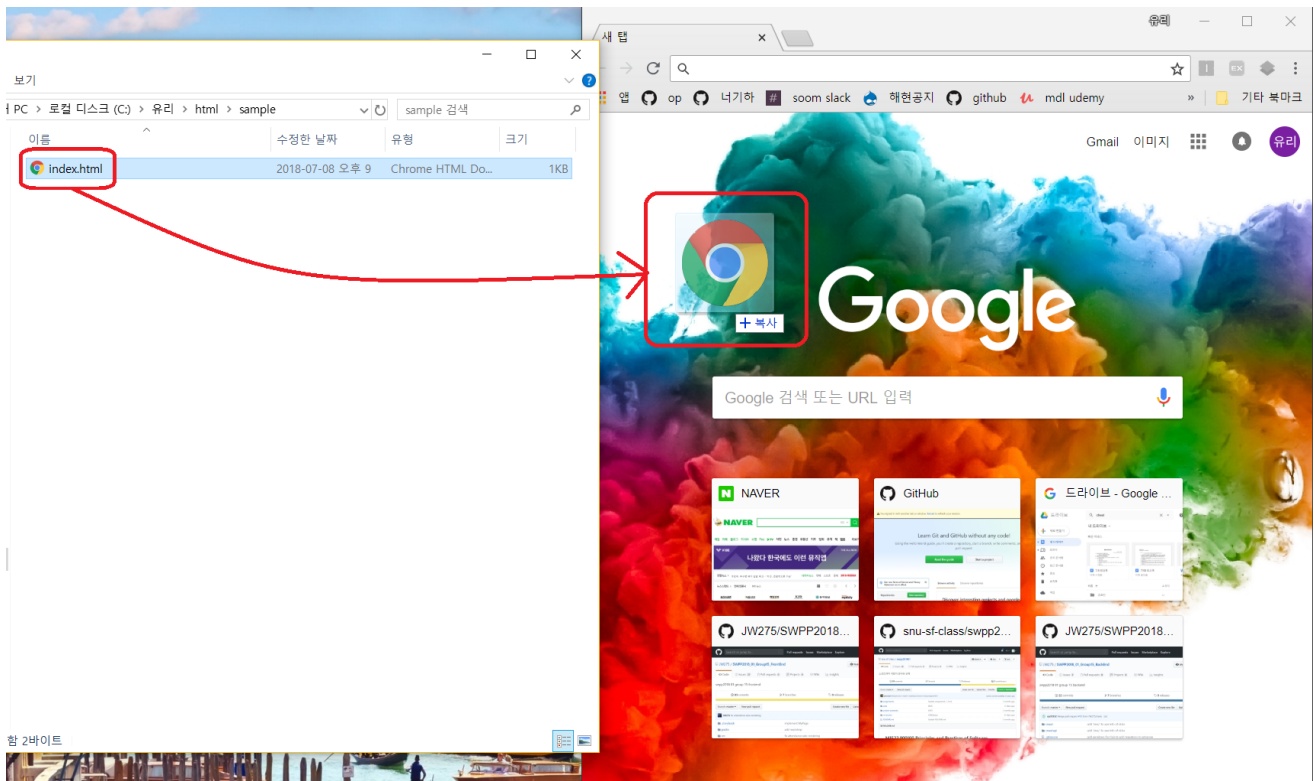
보기

PC > 로컬 디스크 (C:) > 유리 > html > sample

sample 검색

| 이름 | 수정한 날짜 | 유형 | 크기 |
|---|---|---|---|
| index.html | 2018-07-08 오후 9 | Chrome HTML Do... | 1KB |

함 2바이트

+ 복사

유리

새 탭

앱 op 너기하 soom slack 해현공지 github mdl udemy » 기타 북마크

Gmail 이미지 유리

Google

Google 검색 또는 URL 입력

NAVER

GitHub

드라이브 - Google ...

JW275/SWPP2018...

snu-sf-class/swpp2...

JW275/SWPP2018...